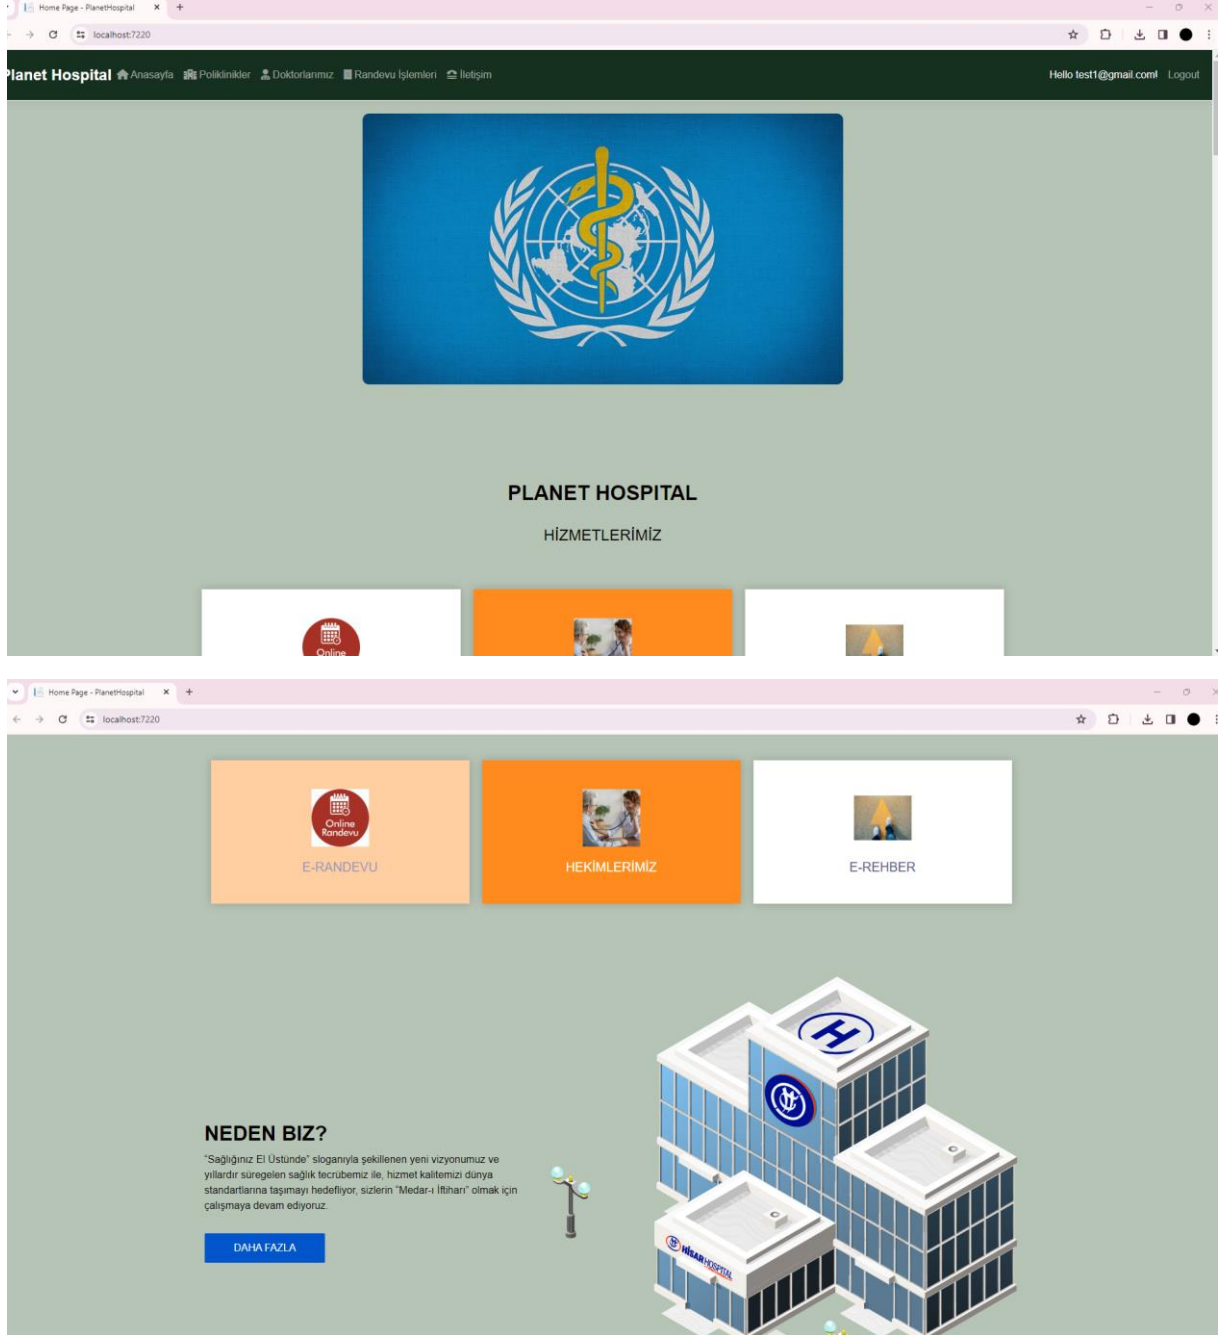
Home Page - PlanetHospital
localhost:7220

Planet Hospital Anasayfa Poliklinikler Doktorlarımız Randevu İşlemleri İletişim
Hello test1@gmail.com! Logout

PLANET HOSPITAL

HİZMETLERİMİZ

Online

Home Page - PlanetHospital
localhost:7220

Online Randevu
E-RANDEVU

HEKİMLERİMİZ

E-REHBER

NEDEN BIZ?

"Sağlığınız El Üstünde" sloganıyla şekillenen yeni vizyonumuz ve yıllardır süregelen sağlık tecrübemiz ile, hizmet kalitemizi dünya standartlarına taşımayı hedefliyor, sizlerin "Medar-ı İftihan" olmak için çalışmaya devam ediyoruz.

DAHA FAZLA

HİSAR HOSPITAL